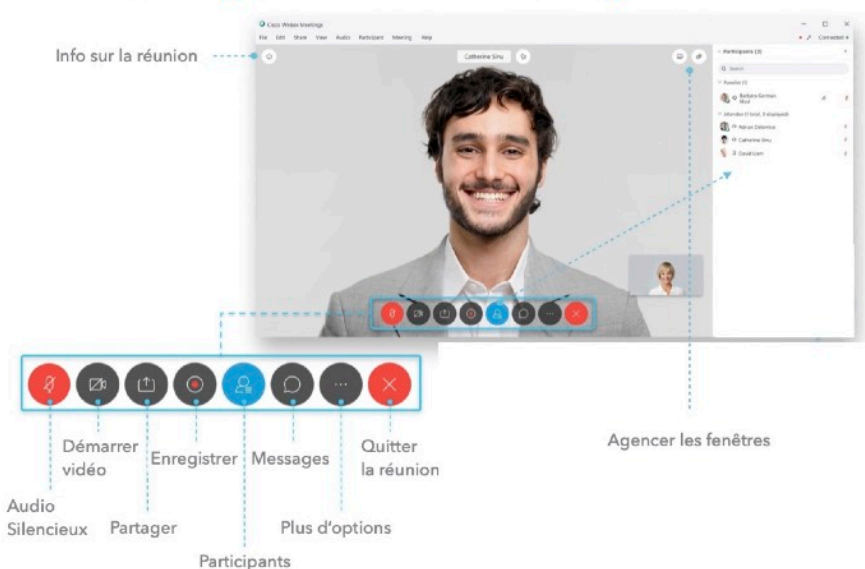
Cisco Webex Meetings

File Edit Share View Audio Participant Meeting Help

Connected

Info sur la réunion

Catherine Sinu

Participants (3)

Search

Panelist (1)

Barbara German Host

Attendee (1 total, 2 displayed)

Adrian Delamico

Catherine Sinu

David Liam

Démarrer vidéo

Enregistrer

Messages

Quitter la réunion

Agencer les fenêtres

Audio Silencieux

Partager

Plus d'options

Participants